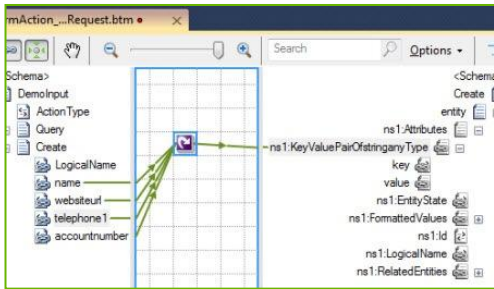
rmAction_...Request.btm ● ×

Search Options ▾

Schema>
DemoInput
ActionType
Query
Create
LogicalName
name
websiteurl
telephone1
accountnumber

<Schema
Create
entity
ns1:Attributes
ns1:KeyValuePairOfstringanyType
key
value
ns1:EntityState
ns1:FormattedValues
ns1:Id
ns1:LogicalName
ns1:RelatedEntities